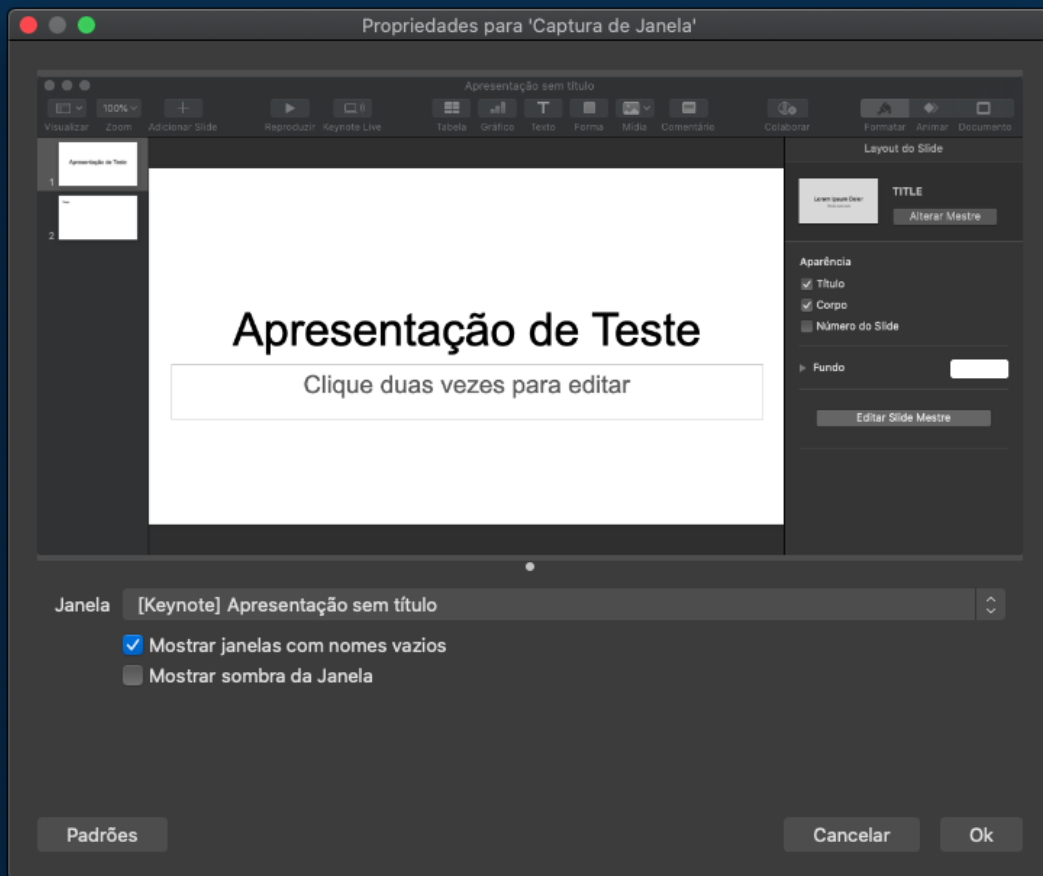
Propriedades para 'Captura de Janela'

Apresentação sem título

100%

Visualizar Zoom Adicionar Slide Reproduzir Keynote Live Tabela Gráfico Texto Forma Mídia Comentário Colaborar Formatar Animar Documento

Layout do Slide

1 Apresentação de Teste

2

Lorem Ipsum Dolor

TITLE

Alterar Mestre

Aparência

Título

Corpo

Número do Slide

Fundo

Editar Slide Mestre

Apresentação de Teste

Clique duas vezes para editar

Janela [Keynote] Apresentação sem título

Mostrar janelas com nomes vazios

Mostrar sombra da Janela

Padrões

Cancelar

Ok